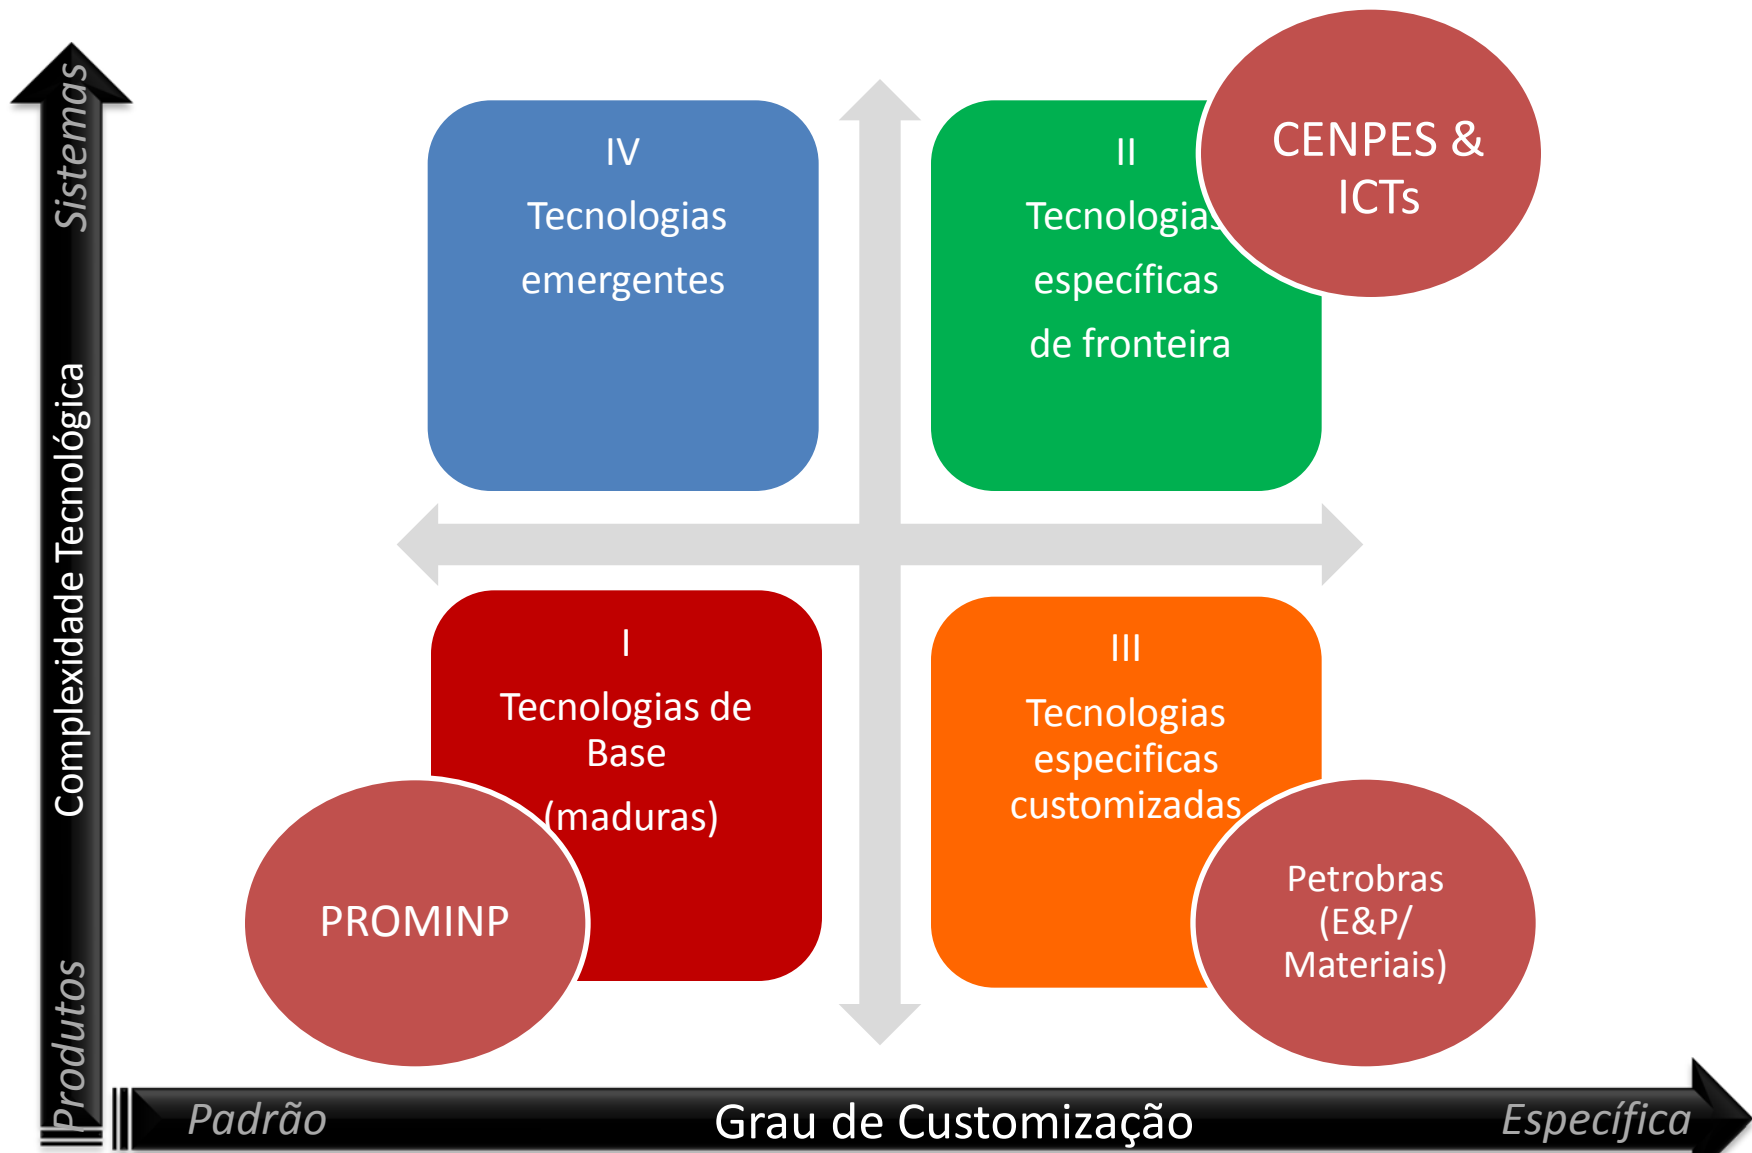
Sistemas
Complexidade Tecnológica
Produtos

IV
Tecnologias
emergentes

II
Tecnologias
específicas
de fronteira

CENPES & ICTs

I
Tecnologias de Base
(maduras)

PROMINP

III
Tecnologias especificas customizadas

Petrobras (E&P/ Materiais)

Padrão
Grau de Customização
Específica